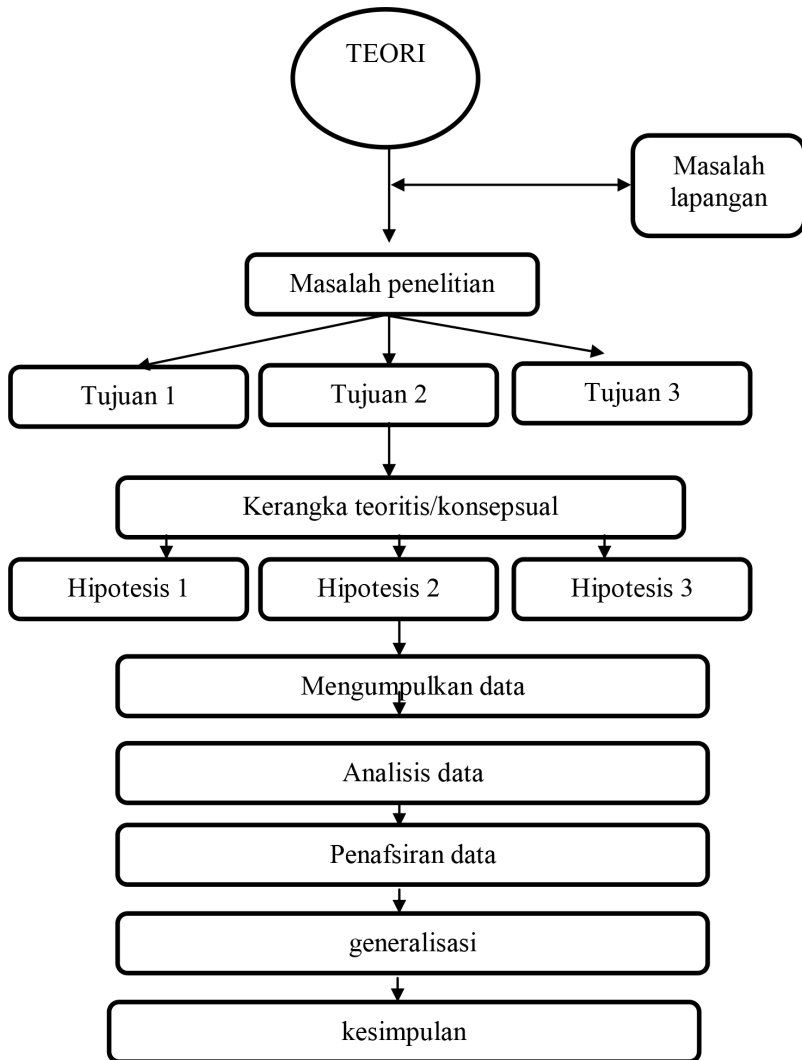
TEORI

Masalah lapangan

Masalah penelitian

Tujuan 1

Tujuan 2

Tujuan 3

Kerangka teoritis/konsepsual

Hipotesis 1

Hipotesis 2

Hipotesis 3

Mengumpulkan data

Analisis data

Penafsiran data

generalisasi

kesimpulan